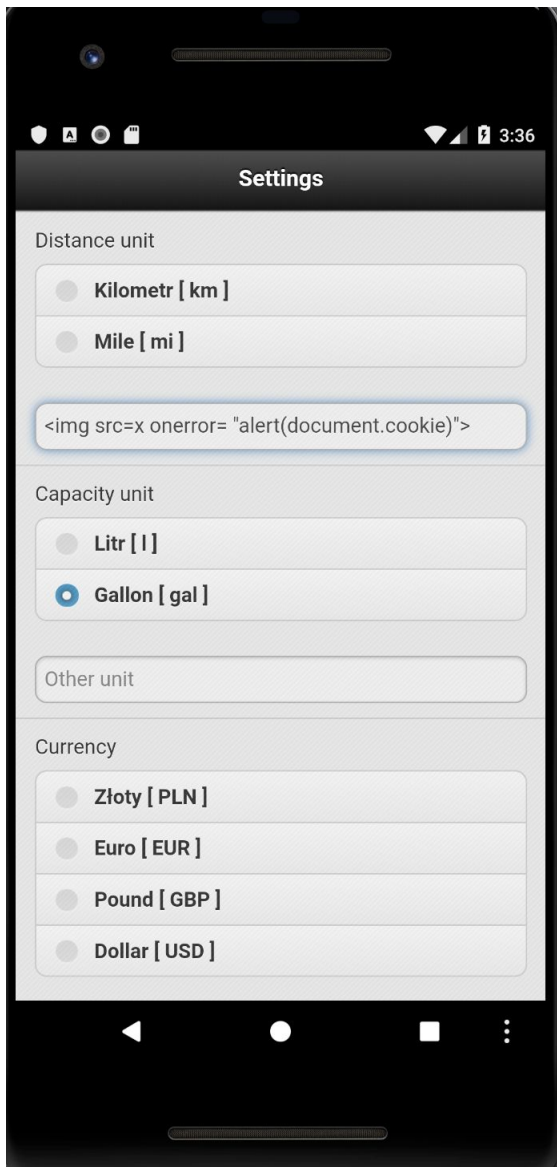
3:36

Settings

Distance unit

Kilometr [ km ]

Mile [ mi ]

<img src=x onerror= "alert(document.cookie)">

Capacity unit

Litr [ l ]

Gallon [ gal ]

Other unit

Currency

Złoty [ PLN ]

Euro [ EUR ]

Pound [ GBP ]

Dollar [ USD ]